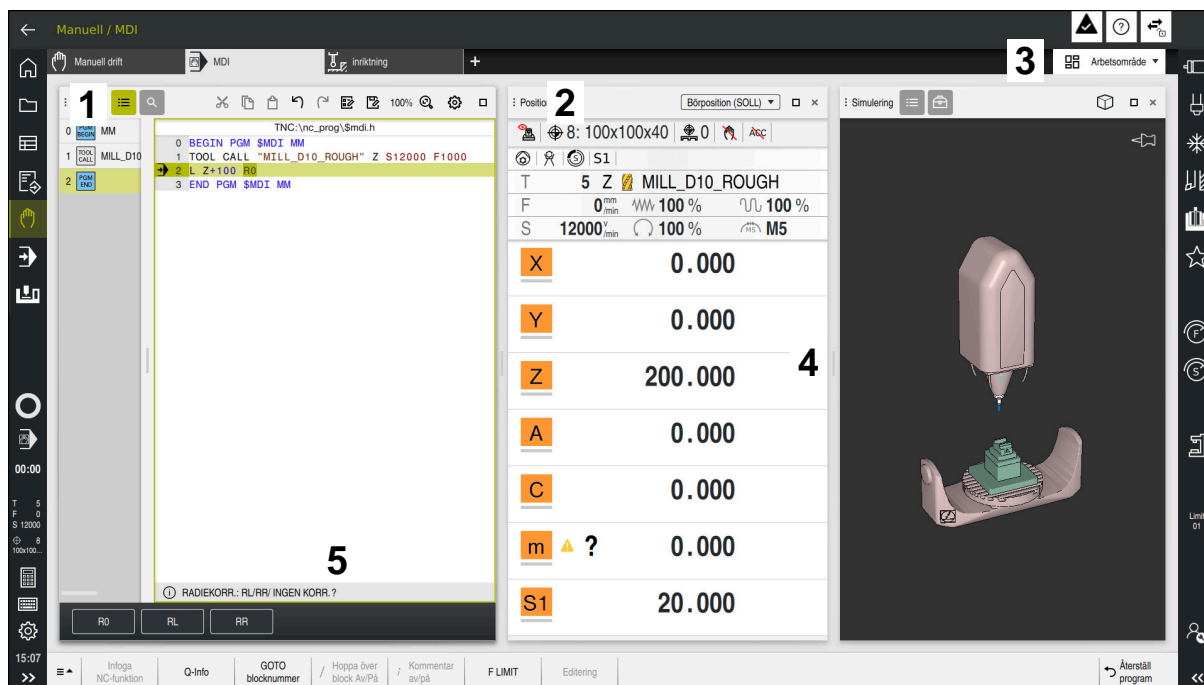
Manuell / MDI

Manuell drift
MDI
inriktning
+
3
Arbetsområde

1
100%
0 PGM BEGIN MM
1 TOOL CALL MILL_D10
2 PGM END
TNC:\nc_prog\$mdi.h
0 BEGIN PGM $MDI MM
1 TOOL CALL "MILL_D10_ROUGH" Z S12000 F1000
2 L Z+100 R0
3 END PGM $MDI MM
5
RADIEKORR.: RL/RR/ INGEN KORR.?
R0
RL
RR

Position 2
Börposition (SOLL)
8: 100x100x40
0
S1
T 5 Z MILL_D10_ROUGH
F 0 mm/min 100 % 100 %
S 12000 v/min 100 % M5
X 0.000
Y 0.000
Z 200.000
A 0.000
C 0.000
m ? 0.000
S1 20.000

4

Simulering

00:00
T 5
F 0
S 12000
8
100x100...
15:07

Limit
01

Infoga NC-funktion
Q-Info
GOTO blocknummer
Hoppa över block Av/På
Kommentar av/på
F LIMIT
Editering
Återställ program